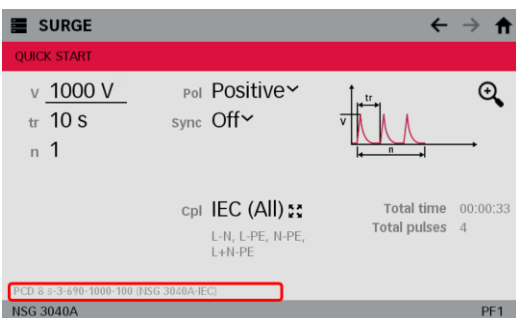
SURGE

QUICK START

V 1000 V
tr 10 s
n 1

Pol Positive
Sync Off

tr
V
n

Cpl IEC (All)
L-N, L-PE, N-PE, L+N-PE

Total time 00:00:33
Total pulses 4

PCD 8 s-3-690-1000-100 (NSG 3040A-IEC)

NSG 3040A

PF1